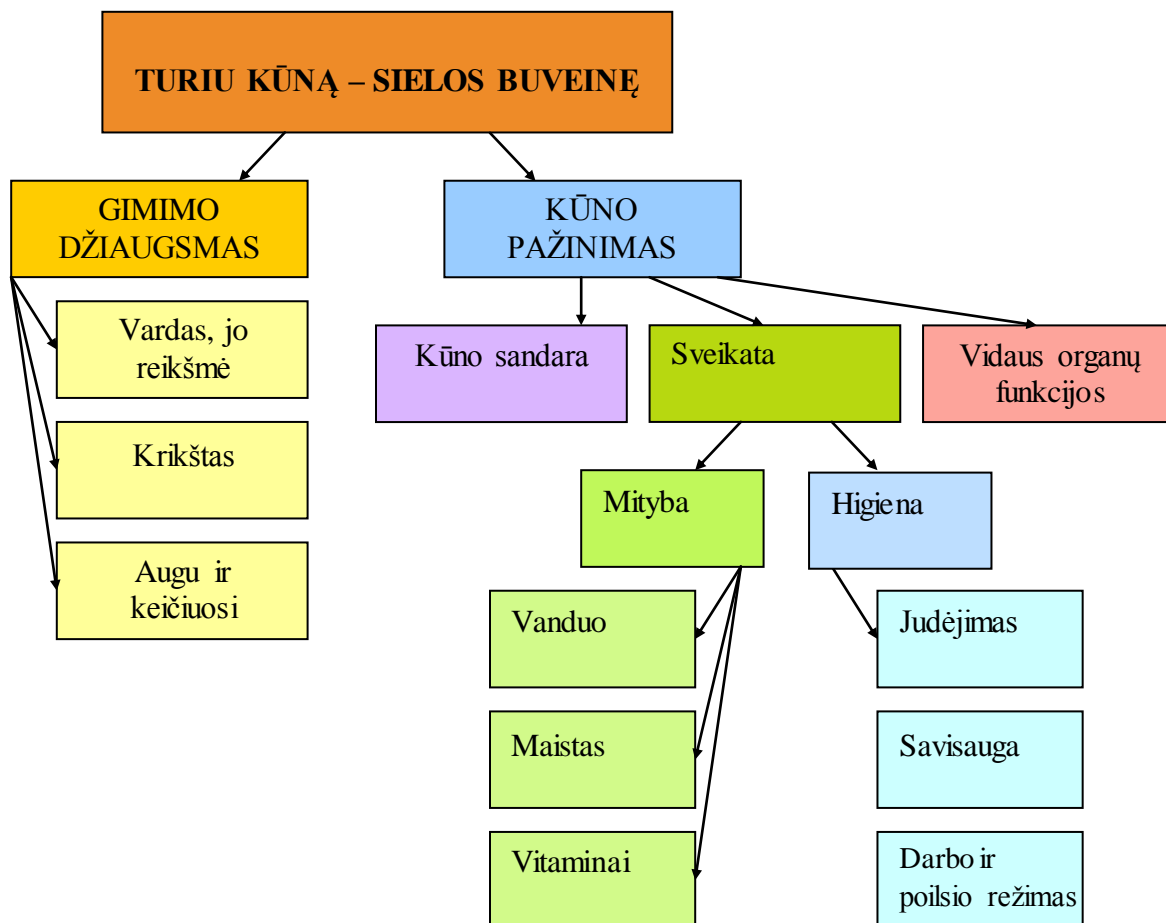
TURIU KŪNĄ – SIELOS BUVEINĘ

GIMIMO DŽIAUGSMAS

Vardas, jo reikšmė

Krikštas

Augu ir keičiuosi

KŪNO PAŽINIMAS

Kūno sandara

Sveikata

Vidaus organų funkcijos

Mityba

Higiena

Vanduo

Maistas

Vitaminai

Judėjimas

Savisauga

Darbo ir poilsio režimas